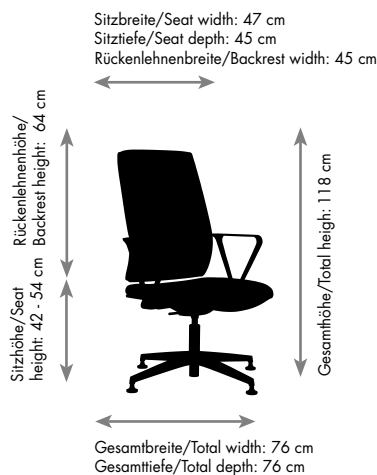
Sitzbreite/Seat width: 47 cm
Sitztiefe/Seat depth: 45 cm
Rückenlehnenbreite/Backrest width: 45 cm

Rückenlehnenhöhe/ Backrest height: 64 cm

Sitzhöhe/Seat height: 42 - 54 cm

Gesamthöhe/Total heigh: 118 cm

Gesamtbreite/Total width: 76 cm
Gesamttiefe/Total depth: 76 cm